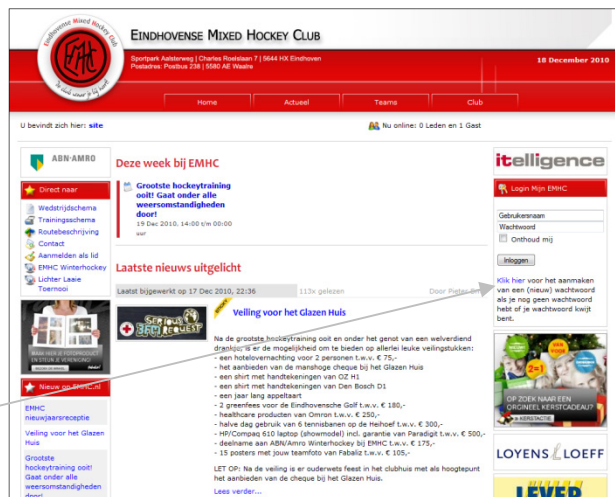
Eindhovense Mixed Hockey Club

EMHC

Eindhovense Mixed Hockey Club

Sportpark Aalsterweg | Charles Roelslaan 7 | 5644 HX Eindhoven
Postadres: Postbus 238 | 5580 AE Waalre

18 December 2010

Home | Actueel | Teams | Club

U bevindt zich hier: site

Nu online: 0 Leden en 1 Gast

ABN·AMRO

Direct naar

Wedstrijdschema
Trainingsschema
Routebeschrijving
Contact
Aanmelden als lid
EMHC Winterhockey
Lichter Laaie Toernooi

Nieuw op EMHC.nl

EMHC nieuwjaarsreceptie
Veiling voor het Glazen Huis
Grootste hockeytraining ooit! Gaat onder alle weersomstandigheden door!

Deze week bij EMHC

Grootste hockeytraining ooit! Gaat onder alle weersomstandigheden door!
19 Dec 2010, 14:00 t/m 00:00

Laatste nieuws uitgelicht

Laatst bijgewerkt op 17 Dec 2010, 22:36 | 113x gelezen | Door Pieter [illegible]

Serious Request

Veiling voor het Glazen Huis

Na de grootste hockeytraining ooit en onder het genot van een welverdiend drankje is er de mogelijkheid om te bieden op allerlei leuke veilingstukken:
- een hotelovernachting voor 2 personen t.w.v. € 75,-
- het aanbieden van de manshoge cheque bij het Glazen Huis
- een shirt met handtekeningen van OZ H1
- een shirt met handtekeningen van Den Bosch D1
- een jaar lang appeltaart
- 2 greenfees voor de Eindhovensche Golf t.w.v. € 180,-
- healthcare producten van Omron t.w.v. € 250,-
- halve dag gebruik van 6 tennisbanen op de Heihoef t.w.v. € 300,-
- HP/Compaq 610 laptop (showmodel) incl. garantie van Paradigit t.w.v. € 500,-
- deelname aan ABN/Amro Winterhockey bij EMHC t.w.v. € 175,-
- 15 posters met jouw teamfoto van Fabaliz t.w.v. € 105,-

LET OP: Na de veiling is er ouderwets feest in het clubhuis met als hoogtepunt het aanbieden van de cheque bij het Glazen Huis.

Lees verder...

itelligence

Login Mijn EMHC

Gebruikersnaam
Wachtwoord
Onthoud mij
Inloggen

Klik hier voor het aanmaken van een (nieuw) wachtwoord als je nog geen wachtwoord hebt of je wachtwoord kwijt bent.

OP ZOEK NAAR EEN ORGINEEL KERSTCADEAU?

LOYENS LOEFF